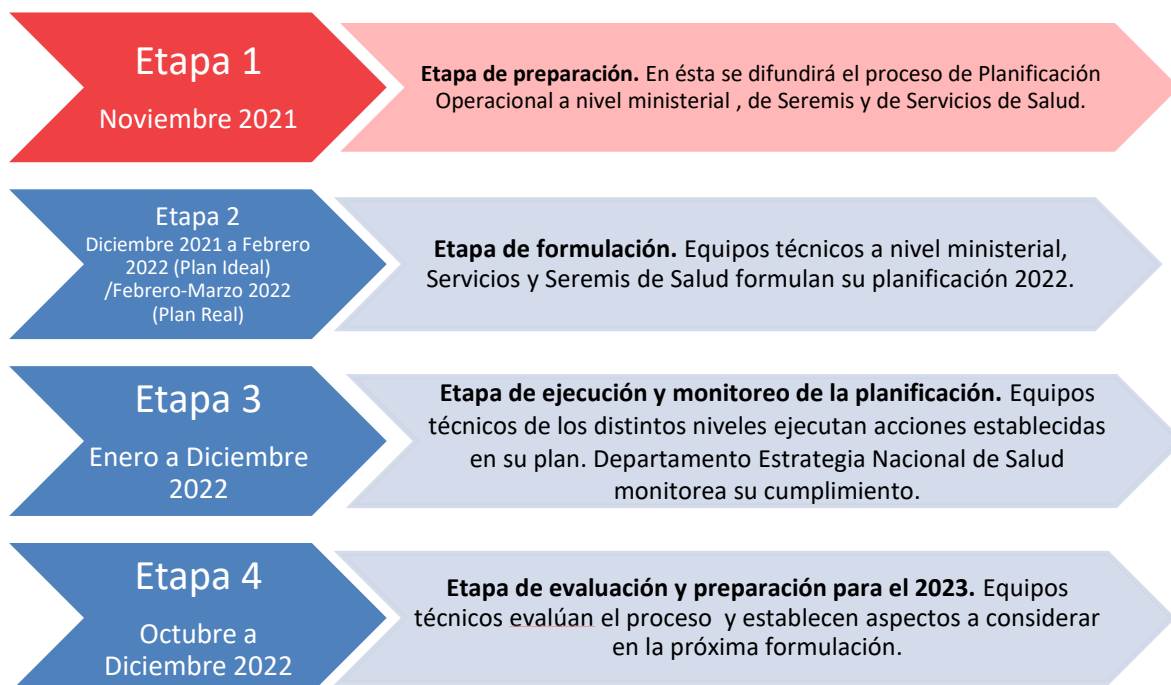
Etapa 1
Noviembre 2021

**Etapa de preparación.** En ésta se difundirá el proceso de Planificación Operacional a nivel ministerial , de Seremis y de Servicios de Salud.

Etapa 2
Diciembre 2021 a Febrero 2022 (Plan Ideal) /Febrero-Marzo 2022 (Plan Real)

**Etapa de formulación.** Equipos técnicos a nivel ministerial, Servicios y Seremis de Salud formulan su planificación 2022.

Etapa 3
Enero a Diciembre 2022

**Etapa de ejecución y monitoreo de la planificación.** Equipos técnicos de los distintos niveles ejecutan acciones establecidas en su plan. Departamento Estrategia Nacional de Salud monitorea su cumplimiento.

Etapa 4
Octubre a Diciembre 2022

**Etapa de evaluación y preparación para el 2023.** Equipos técnicos evalúan el proceso y establecen aspectos a considerar en la próxima formulación.